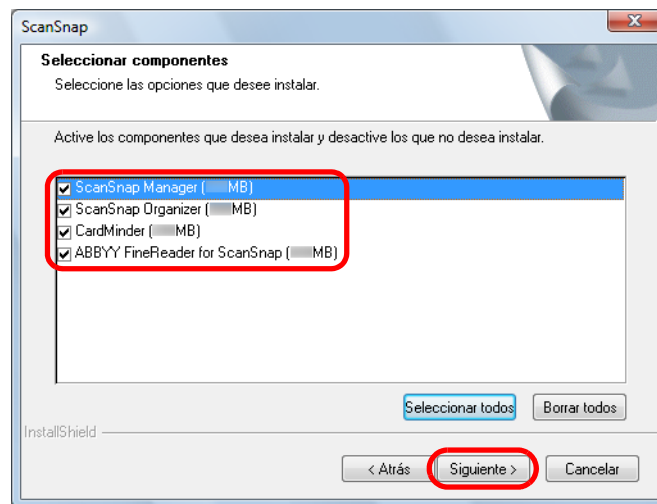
ScanSnap

Seleccionar componentes

Seleccione las opciones que desee instalar.

Active los componentes que desea instalar y desactive los que no desea instalar.

ScanSnap Manager ([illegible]MB)
ScanSnap Organizer ([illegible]MB)
CardMinder ([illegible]MB)
ABBYY FineReader for ScanSnap ([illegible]MB)

Seleccionar todos
Borrar todos

InstallShield

< Atrás
Siguiente >
Cancelar